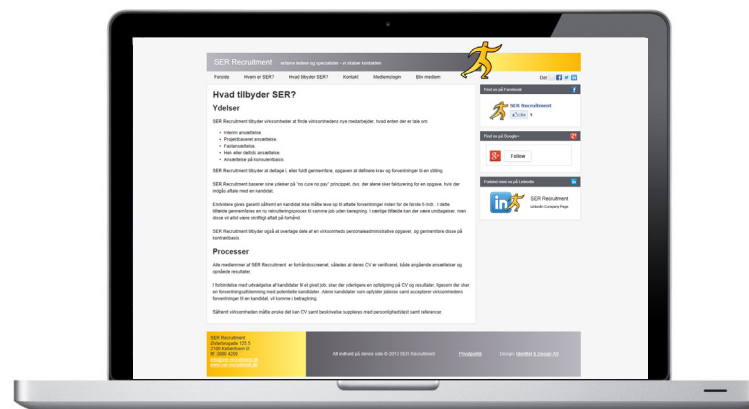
SER Recruitment erfarne ledere og specialister - vi skaber kontakten

Forside | Hvem er SER? | Hvad tilbyder SER? | Kontakt | Medlemslogin | Bliv medlem

Del

Hvad tilbyder SER?

Ydelser

SER Recruitment tilbyder virksomheder at finde virksomhedens nye medarbejder, hvad enten der er tale om:

- Interim ansættelse
- Projektbaseret ansættelse.
- Fastansættelse.
- Hel- eller deltids ansættelse.
- Ansættelse på konsulentbasis.

SER Recruitment tilbyder at deltage i, eller fuldt gennemføre, opgaven at definere krav og forventninger til en stilling.

SER Recruitment baserer sine ydelser på "no cure no pay" princippet, dvs. der alene skal faktureres for en opgave, hvis der mægles aftale med en kandidat.

Endvidere gives garanti således at en kandidat ikke måtte leve op til aftalte forventninger inden for de første 6 mdr. I dette tilfælde gennemføres en ny rekrutteringsproces til samme job uden beregning. I særlige tilfælde kan der være undtagelser, men disse vil altid være skriftligt aftalt på forhånd.

SER Recruitment tilbyder også at overtage dele af en virksomheds personaleadministrative opgaver, og gennemføre disse på kontraktbasis.

Processer

Alle medlemmer af SER Recruitment er forhåndscreenet, således at deres CV er verificeret, både angående ansættelser og opnåede resultater.

I forbindelse med udvælgelse af kandidater til et givet job, sker der yderligere en opfølgning på CV og resultater, ligesom der sker en forventningsafstemning med potentielle kandidater. Alene kandidater som opfylder jobbets krav accepterer virksomhedens forventninger til en kandidat, vil komme i betragtning.

Således virksomheden måtte ønske det kan CV samt beskrivelse suppleres med personlighedstest samt referencer.

Find os på Facebook

SER Recruitment
Like 1

Find os på Google+

Follow

Forbind med os på LinkedIn

SER Recruitment
LinkedIn Company Page

SER Recruitment
Store Kongensgade 120 5
2100 København Ø
Tlf. 3699 4299
info@ser-recruitment.dk
www.ser-recruitment.dk

All indhold på denne side © 2013 SER Recruitment

Privatpolitik

Design: Identitet & Design ApS